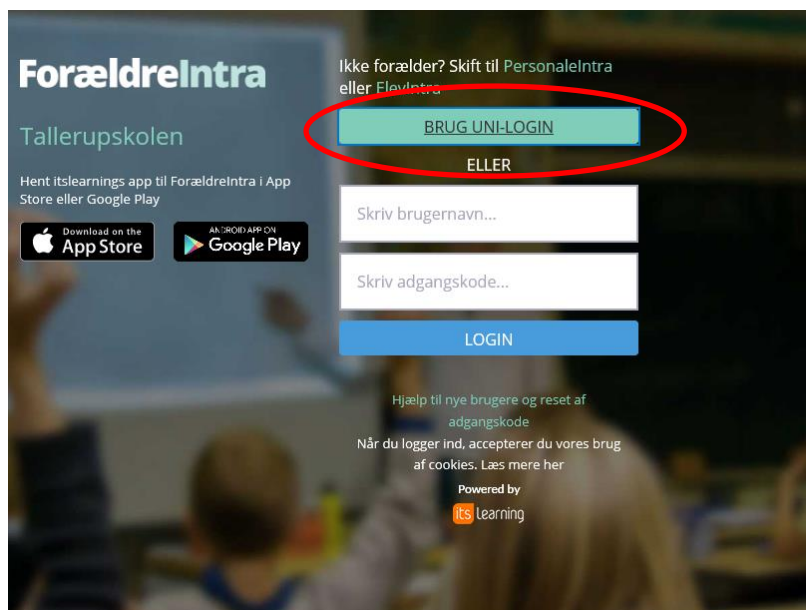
ForældreIntra

Tallerupskolen

Hent itslearnings app til ForældreIntra i App Store eller Google Play

Download on the App Store

ANDROID APP ON Google Play

Ikke forælder? Skift til PersonaleIntra eller ElevIntra

BRUG UNI-LOGIN

ELLER

Skriv brugernavn...

Skriv adgangskode...

LOGIN

Hjælp til nye brugere og reset af adgangskode

Når du logger ind, accepterer du vores brug af cookies. Læs mere her

Powered by

its learning